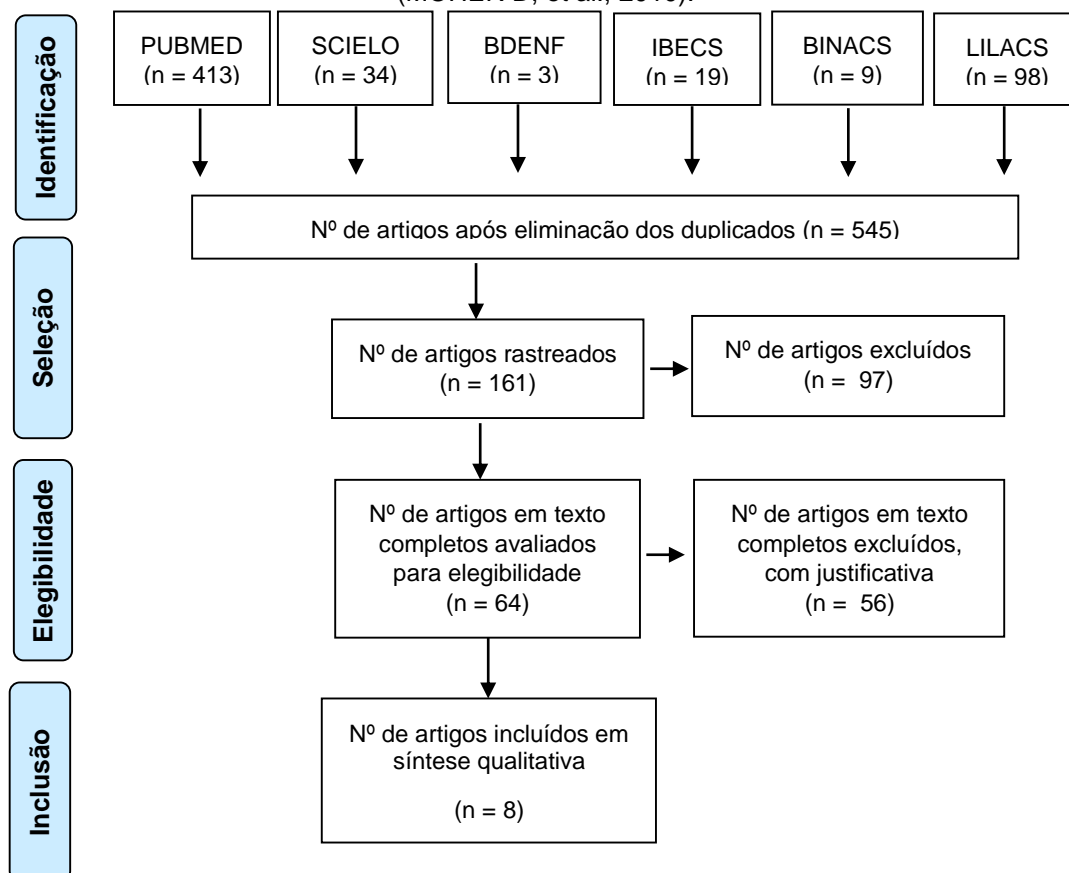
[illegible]

Identificação

PUBMED
(n = 413)

SCIELO
(n = 34)

BDENF
(n = 3)

IBECS
(n = 19)

BINACS
(n = 9)

LILACS
(n = 98)

Nº de artigos após eliminação dos duplicados (n = 545)

Seleção

Nº de artigos rastreados
(n = 161)

Nº de artigos excluídos
(n = 97)

Elegibilidade

Nº de artigos em texto completos avaliados para elegibilidade
(n = 64)

Nº de artigos em texto completos excluídos, com justificativa
(n = 56)

Inclusão

Nº de artigos incluídos em síntese qualitativa

(n = 8)